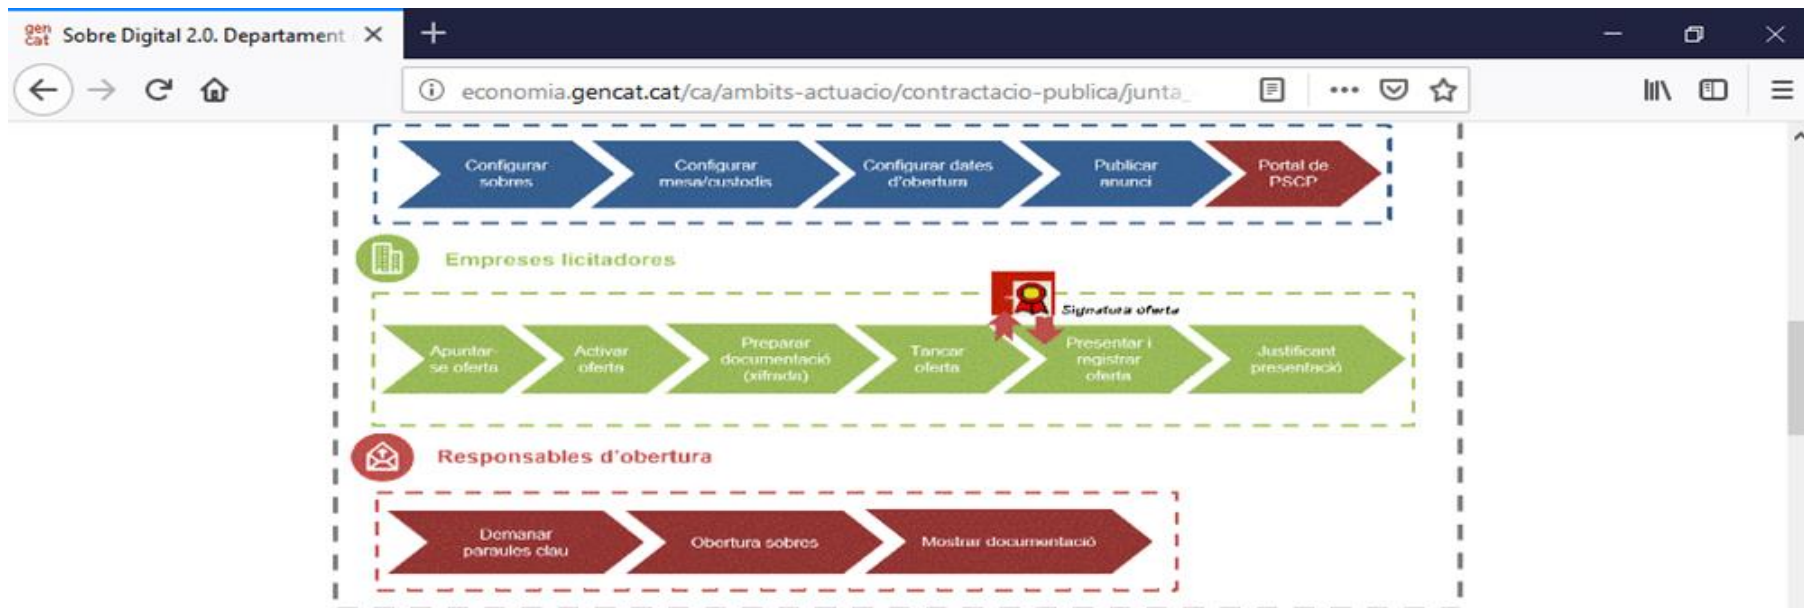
gen cat Sobre Digital 2.0. Departament

economia.gencat.cat/ca/ambits-actuacio/contractacio-publica/junta_

Configurar sobres

Configurar mesa/custodis

Configurar dates d'obertura

Publicar anunci

Portal de PSCP

Empreses licitadores

Signatura oferta

Apuntar-se oferta

Activar oferta

Preparar documentació (xifrada)

Tancar oferta

Presentar i registrar oferta

Justificant presentació

Responsables d'obertura

Demanar paraules clau

Obertura sobres

Mostrar documentació